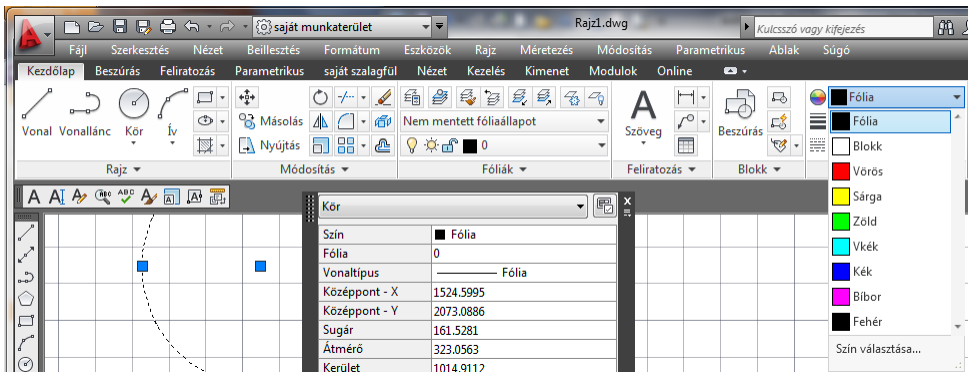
saját munkaterület

Rajz1.dwg

Kulcsszó vagy kifejezés

Fájl Szerkesztés Nézet Beillesztés Formátum Eszközök Rajz Méretezés Módosítás Parametrikus Ablak Súgó

Kezdőlap Beszúrás Feliratozás Parametrikus saját szalagfül Nézet Kezelés Kimenet Modulok Online

Vonal Vonallánc Kör Ív

Rajz

Másolás

Nyújtás

Módosítás

Nem mentett fóliaállapot

0

Fóliák

Szöveg

Feliratozás

Beszúrás

Blokk

Fólia

| Fólia |
|---|
| Blokk |
| Vörös |
| Sárga |
| Zöld |
| Vkék |
| Kék |
| Bíbor |
| Fehér |

Szín választása...

Kör

| Szín | Fólia |
|---|---|
| Fólia | 0 |
| Vonaltípus | Fólia |
| Középpont - X | 1524.5995 |
| Középpont - Y | 2073.0886 |
| Sugár | 161.5281 |
| Átmérő | 323.0563 |
| Kerület | 1014.9112 |